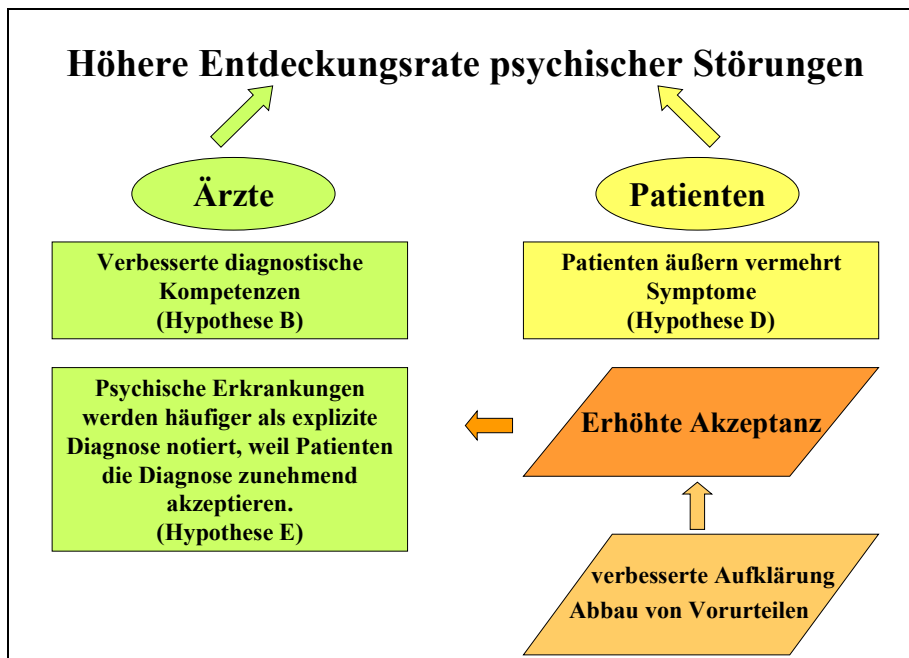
Höhere Entdeckungsrate psychischer Störungen

Ärzte

Patienten

Verbesserte diagnostische Kompetenzen (Hypothese B)

Patienten äußern vermehrt Symptome (Hypothese D)

Psychische Erkrankungen werden häufiger als explizite Diagnose notiert, weil Patienten die Diagnose zunehmend akzeptieren. (Hypothese E)

Erhöhte Akzeptanz

verbesserte Aufklärung
Abbau von Vorurteilen